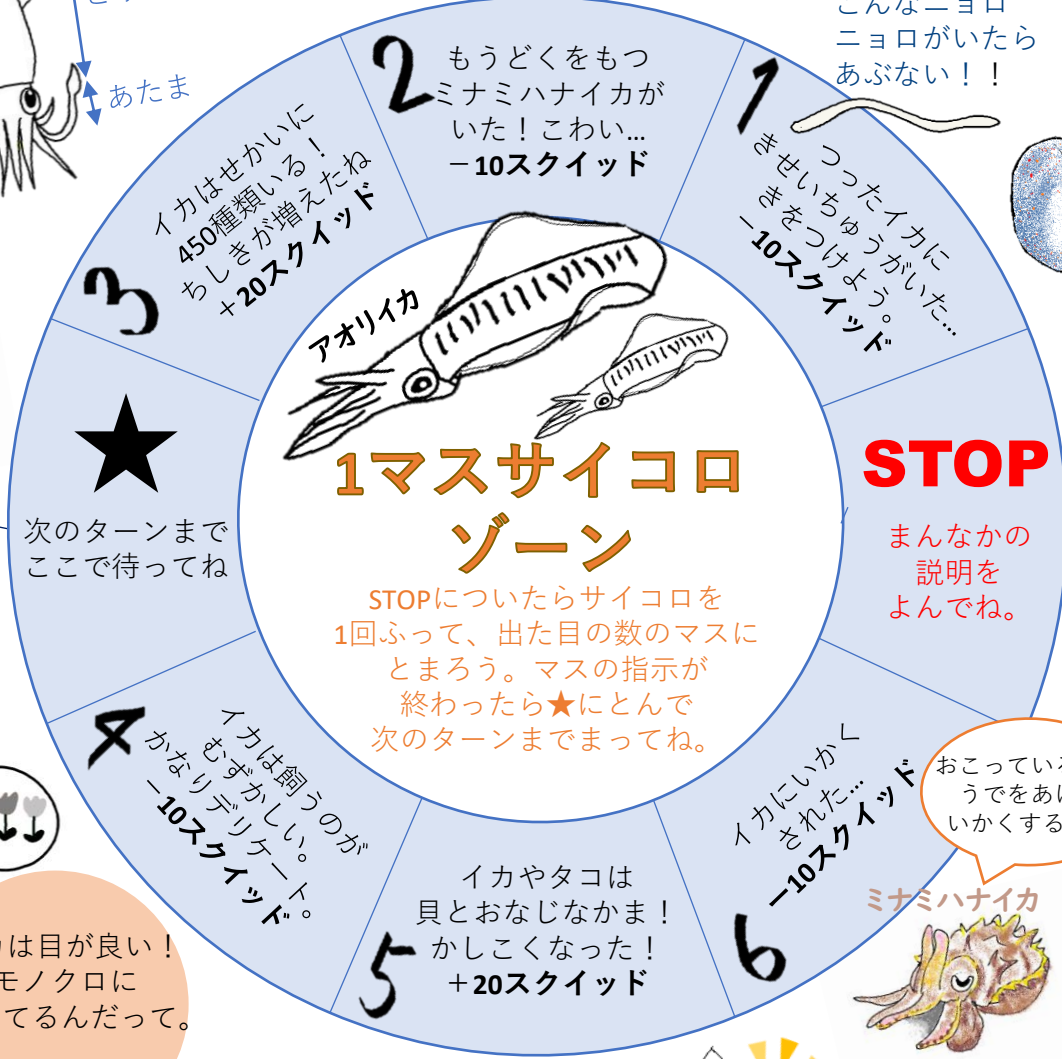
あたま

こんなニョロニョロがいたらあぶない！！

2
もうどくをもつミナミハナイカがいた！こわい…
－10スクイッド

1
つったイカにきせいちゅうがいた…きをつけよう。
－10スクイッド

3
イカはせかいに450種類いる！ちしきが増えたね
＋20スクイッド

アオリイカ

1マスサイコロゾーン

STOPについたらサイコロを1回ふって、出た目の数のマスにとまろう。マスの指示が終わったら★にとんで次のターンまでまってね。

★
次のターンまでここで待ってね

STOP
まんなかの説明をよんでね。

4
イカは飼うのがむずかしい。かなりデリケート。
－10スクイッド。

5
イカやタコは貝とおなじなかま！かしこくなった！
＋20スクイッド

6
イカにいかくされた…
－10スクイッド

おこっていろうでをあいかくする

ミナミハナイカ

は目が良い！モノクロにてるんだって。